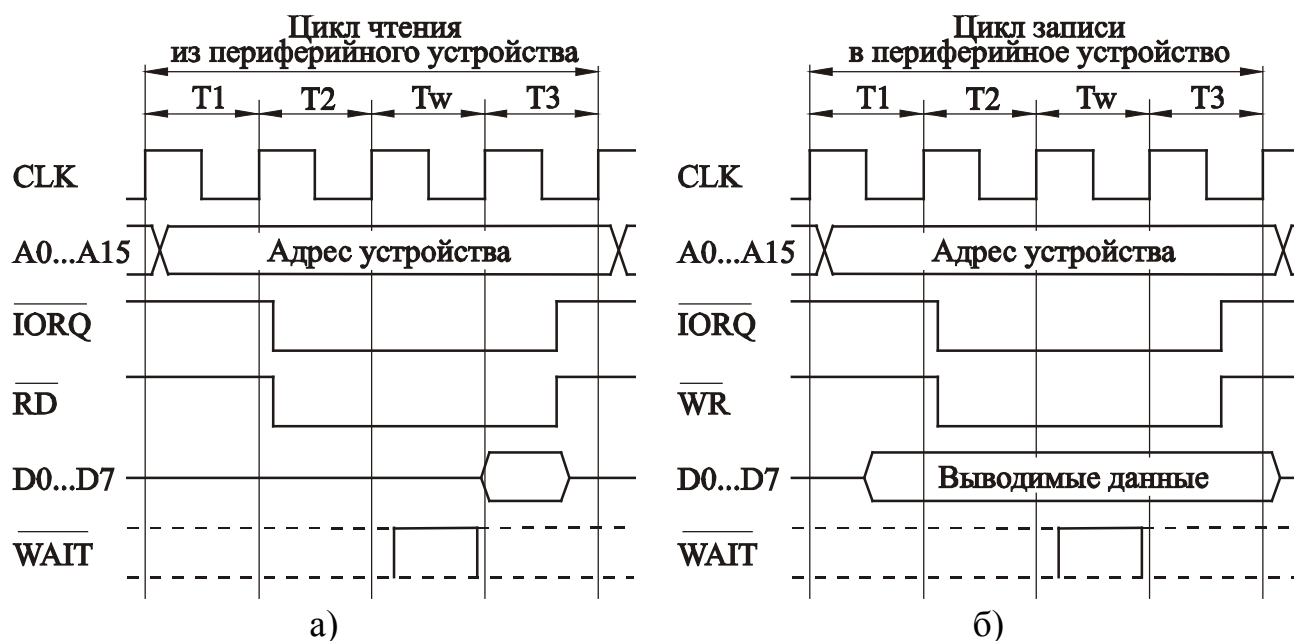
Цикл чтения из периферийного устройства

T1 T2 Tw T3

CLK

A0...A15

Адрес устройства

$\overline{IORQ}$

$\overline{RD}$

D0...D7

$\overline{WAIT}$

а)

Цикл записи в периферийное устройство

T1 T2 Tw T3

CLK

A0...A15

Адрес устройства

$\overline{IORQ}$

$\overline{WR}$

D0...D7

Выводимые данные

$\overline{WAIT}$

б)